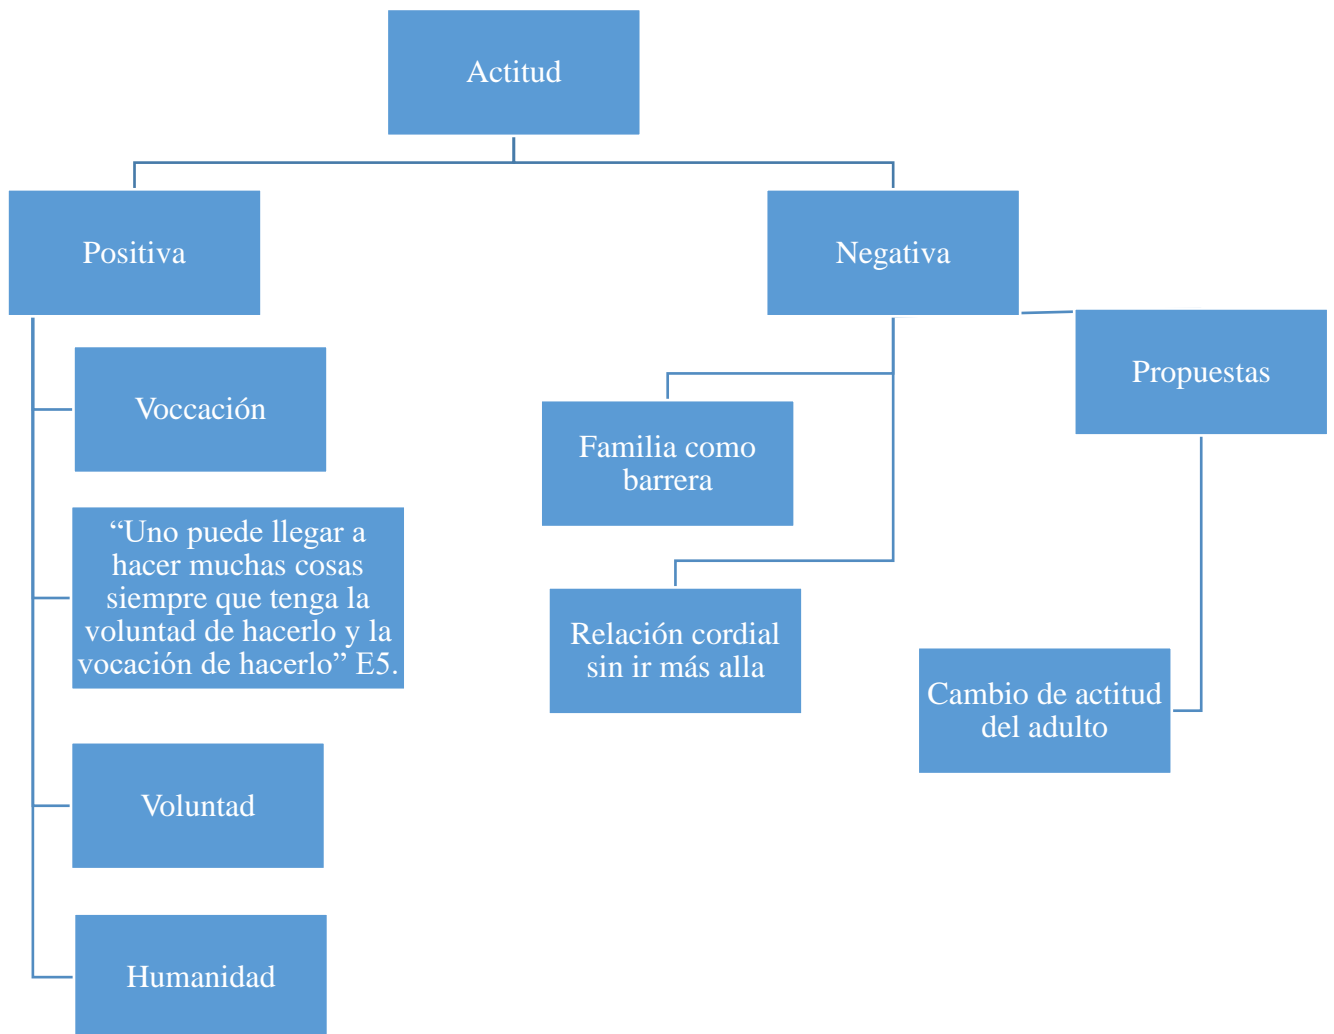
Actitud

Positiva

Negativa

Propuestas

Voccación

“Uno puede llegar a hacer muchas cosas siempre que tenga la voluntad de hacerlo y la vocación de hacerlo” E5.

Voluntad

Humanidad

Familia como barrera

Relación cordial sin ir más alla

Cambio de actitud del adulto